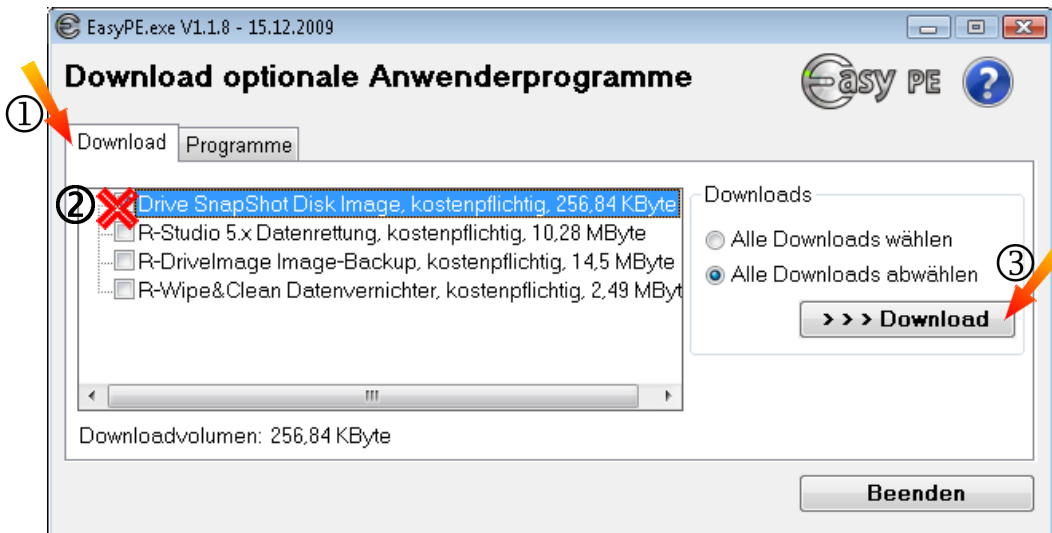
EasyPE.exe V1.1.8 - 15.12.2009

Download optionale Anwenderprogramme

Easy PE

①

Download

Programme

②

Drive SnapShot Disk Image, kostenpflichtig, 256,84 KByte

R-Studio 5.x Datenrettung, kostenpflichtig, 10,28 MByte

R-DriveImage Image-Backup, kostenpflichtig, 14,5 MByte

R-Wipe&Clean Datenvernichter, kostenpflichtig, 2,49 MByt

Downloads

Alle Downloads wählen

Alle Downloads abwählen

③

> > > Download

Downloadvolumen: 256,84 KByte

Beenden